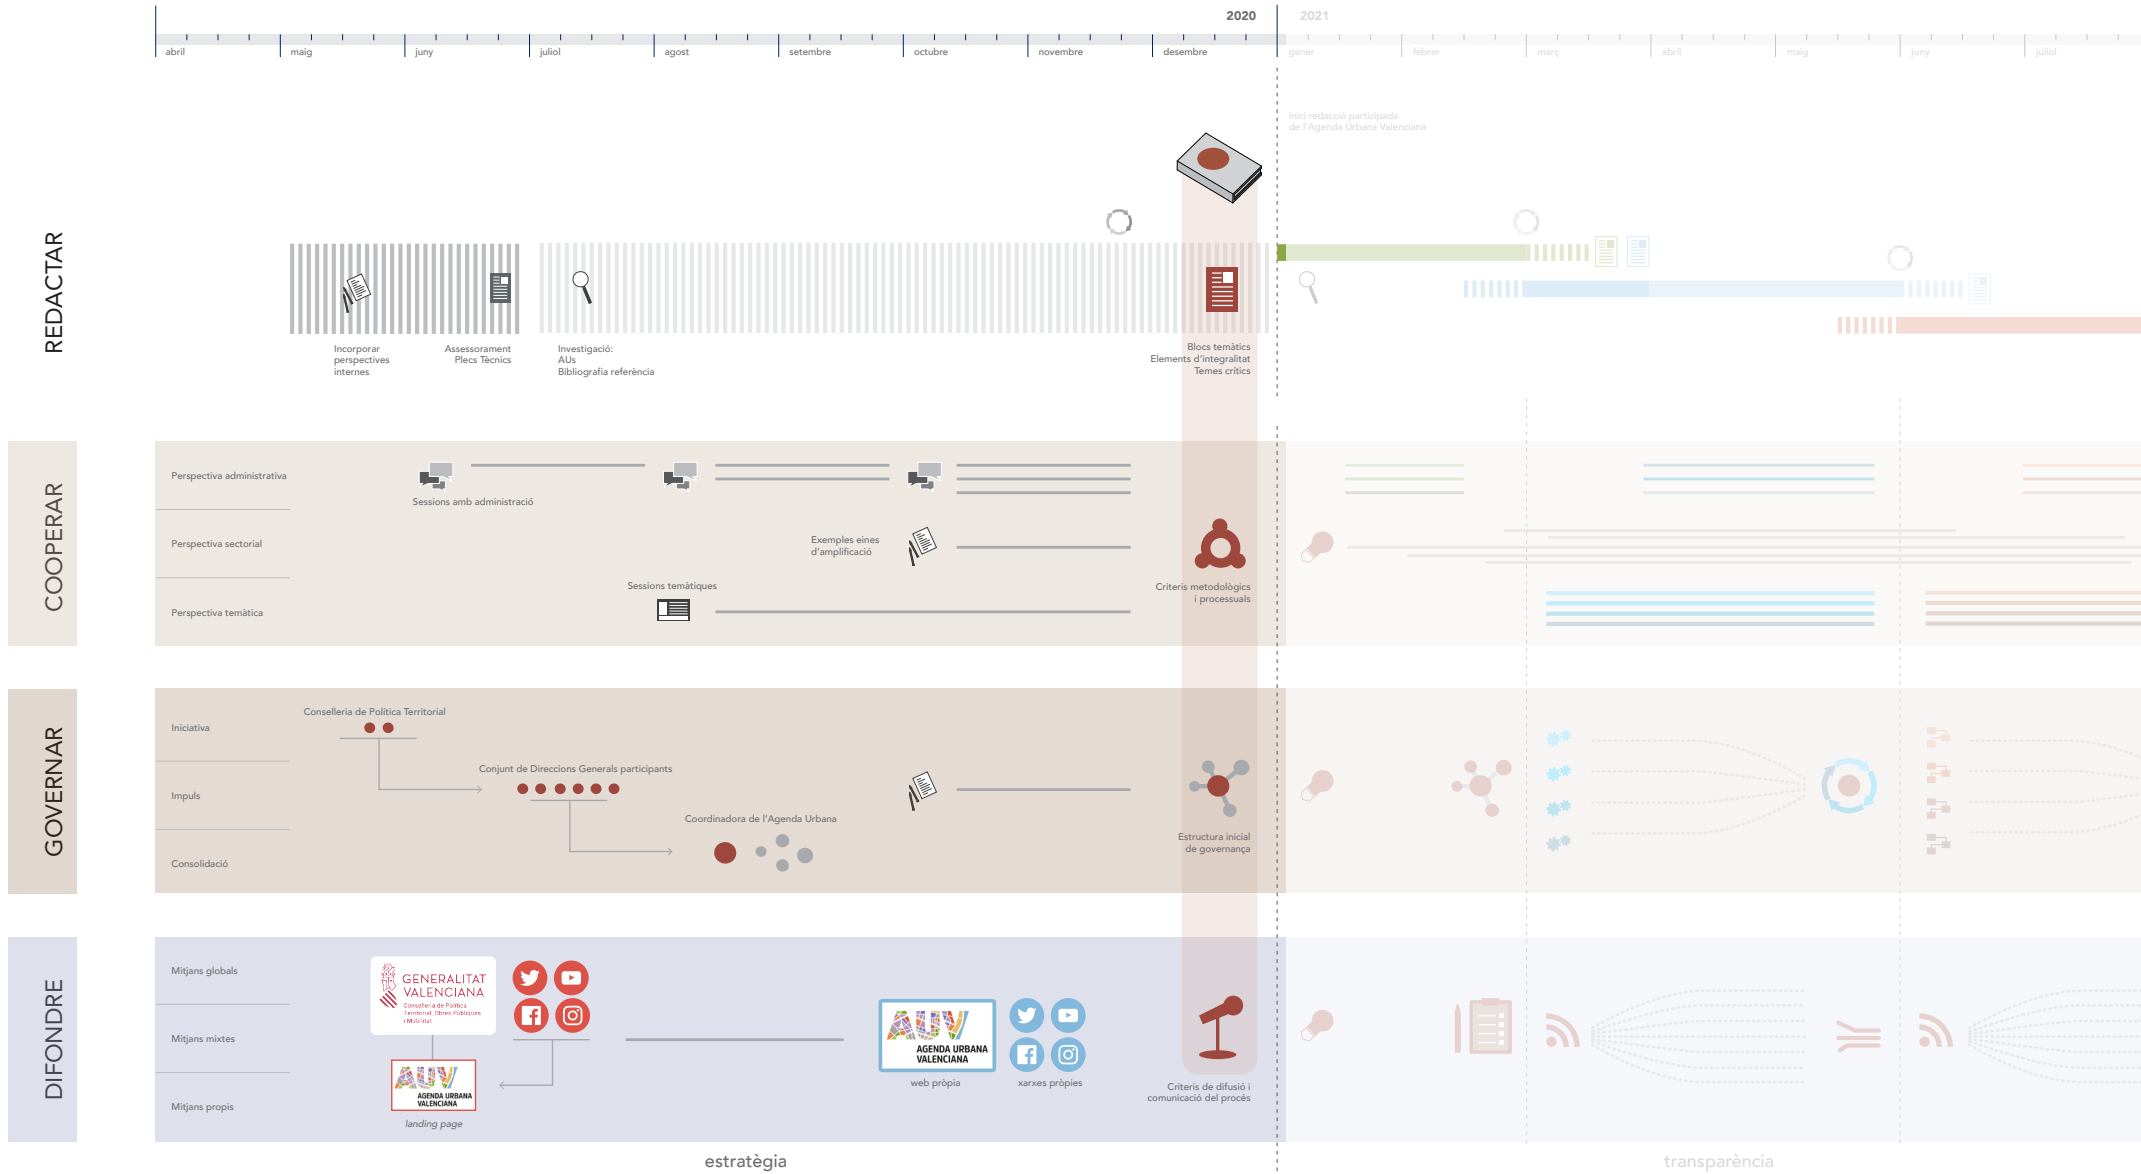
2020

2021

abril maig juny juliol agost setembre octubre novembre desembre gener febrer març abril maig juny juliol

inici redacció participada de l'Agenda Urbana Valenciana

REDACTAR

Incorporar perspectives internes

Assessorament Plecs Tècnics

Investigació: AUs Bibliografia referència

Blocs temàtics Elements d'integralitat Temes crítics

COOPERAR

Perspectiva administrativa

Perspectiva sectorial

Perspectiva temàtica

Sessions amb administració

Exemples eines d'amplificació

Sessions temàtiques

Criteris metodològics i processuals

GOVERNAR

Iniciativa

Impuls

Consolidació

Conselleria de Política Territorial

Conjunt de Direccions Generals participants

Coordinadora de l'Agenda Urbana

Estructura inicial de governança

DIFONDRE

Mitjans globals

Mitjans mixtes

Mitjans propis

GENERALITAT VALENCIANA

Conselleria de Política Territorial, Obres Públiques i Mobilitat

AUV AGENDA URBANA VALENCIANA

landing page

AUV AGENDA URBANA VALENCIANA

web pròpia

xarxes pròpies

Criteris de difusió i comunicació del procés

estratègia

transparència